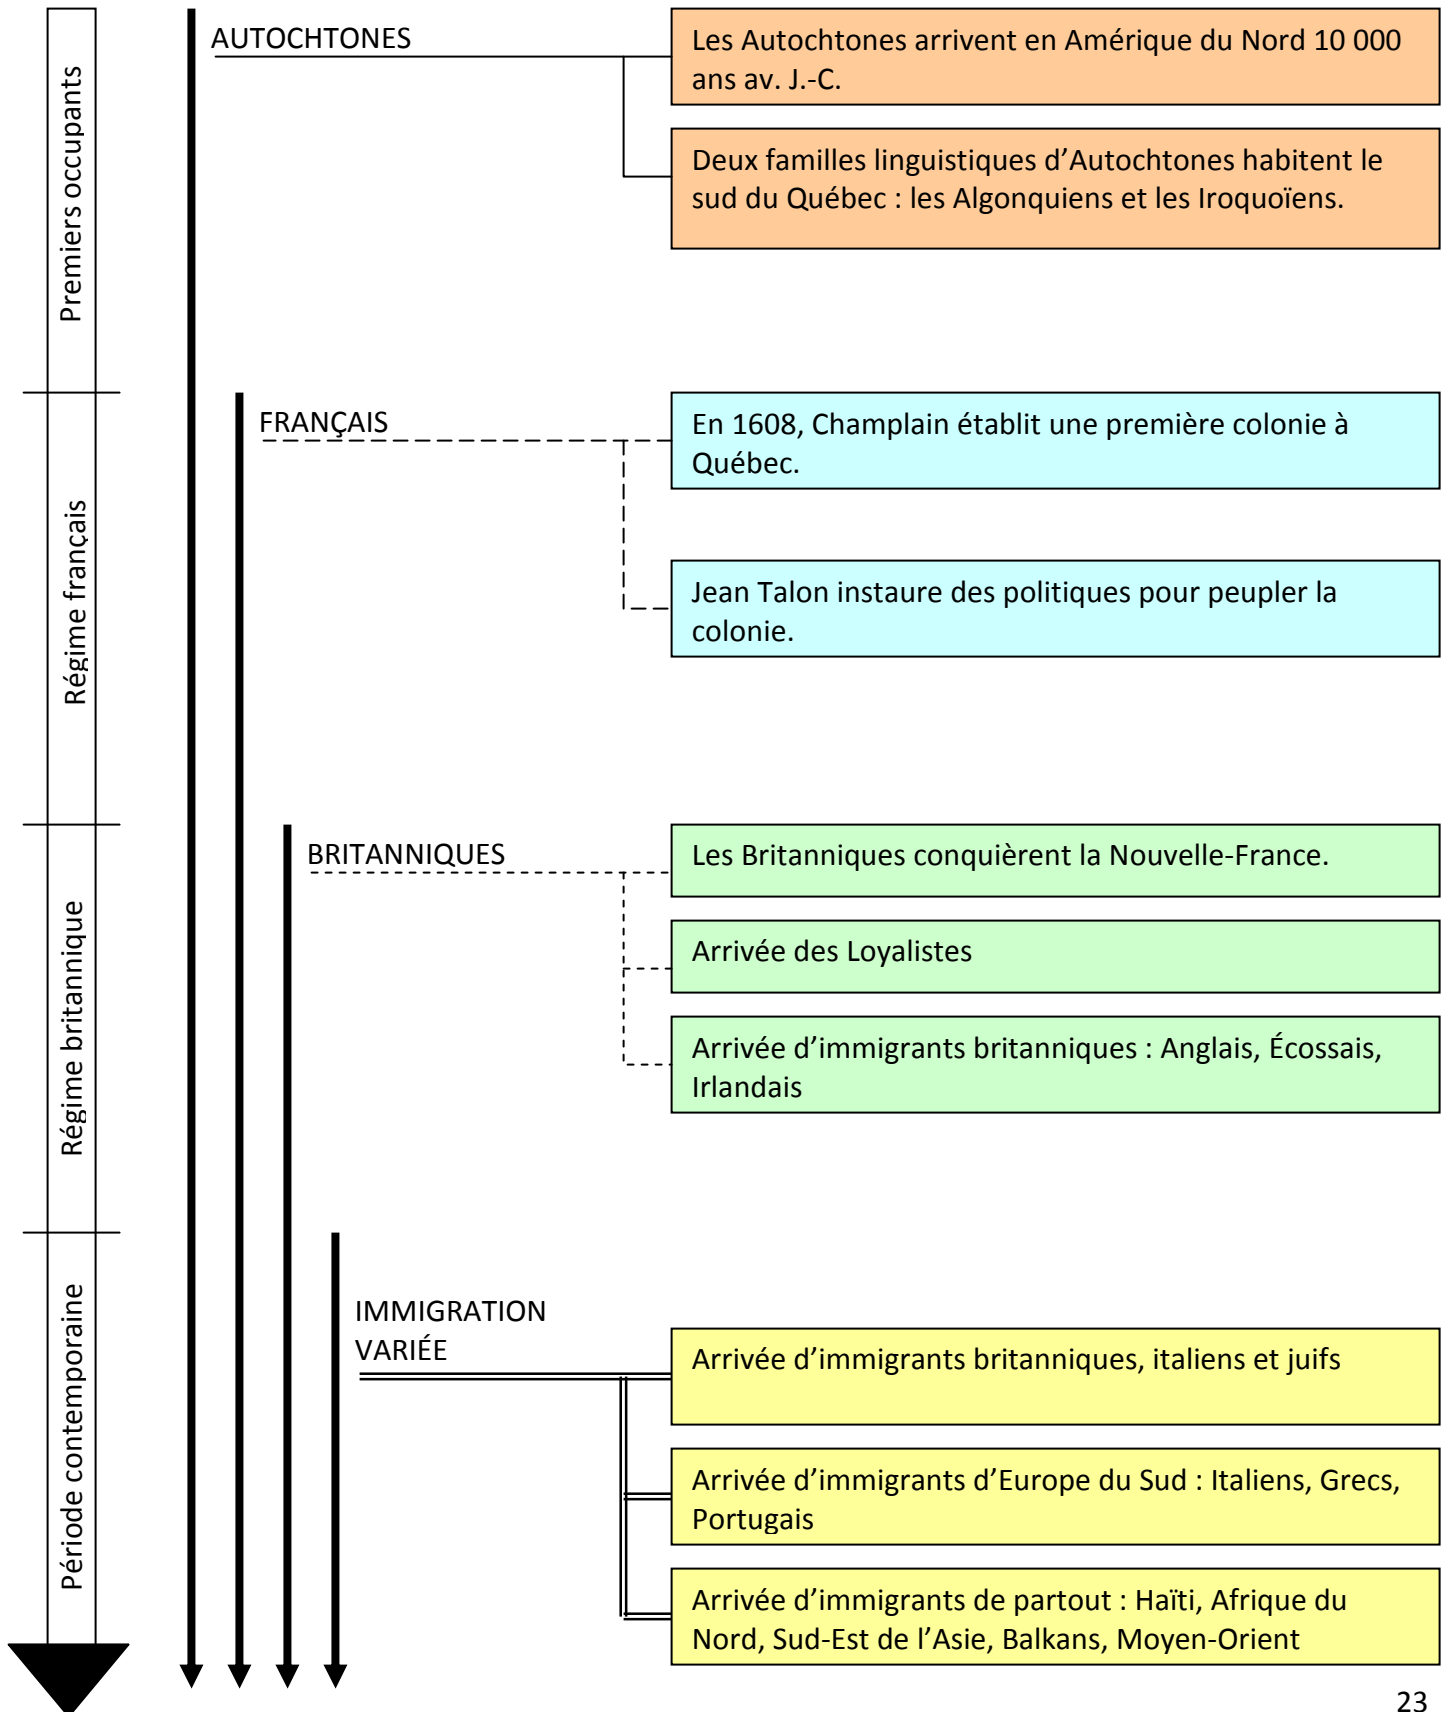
Premiers occupants

AUTOCHTONES

Les Autochtones arrivent en Amérique du Nord 10 000 ans av. J.-C.

Deux familles linguistiques d'Autochtones habitent le sud du Québec : les Algonquiens et les Iroquoïens.

Régime français

FRANÇAIS

En 1608, Champlain établit une première colonie à Québec.

Jean Talon instaure des politiques pour peupler la colonie.

Régime britannique

BRITANNIQUES

Les Britanniques conquièrent la Nouvelle-France.

Arrivée des Loyalistes

Arrivée d'immigrants britanniques : Anglais, Écossais, Irlandais

Période contemporaine

IMMIGRATION VARIÉE

Arrivée d'immigrants britanniques, italiens et juifs

Arrivée d'immigrants d'Europe du Sud : Italiens, Grecs, Portugais

Arrivée d'immigrants de partout : Haïti, Afrique du Nord, Sud-Est de l'Asie, Balkans, Moyen-Orient

23